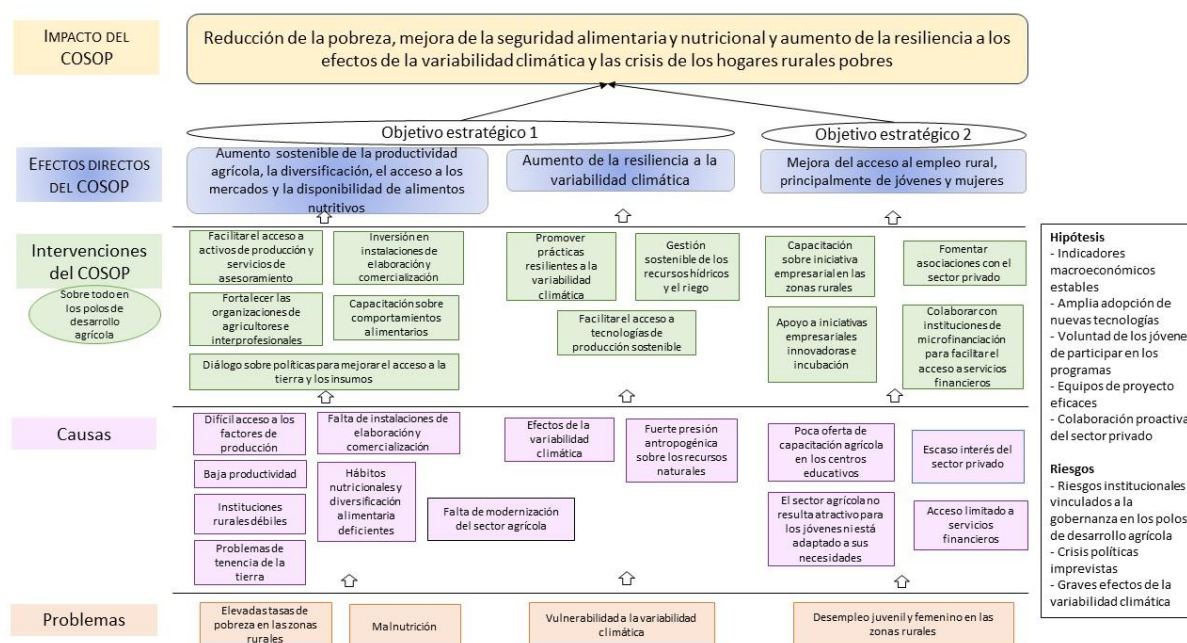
IMPACTO DEL COSOP

Reducción de la pobreza, mejora de la seguridad alimentaria y nutricional y aumento de la resiliencia a los efectos de la variabilidad climática y las crisis de los hogares rurales pobres

Objetivo estratégico 1

Objetivo estratégico 2

EFECTOS DIRECTOS DEL COSOP

Aumento sostenible de la productividad agrícola, la diversificación, el acceso a los mercados y la disponibilidad de alimentos nutritivos

Aumento de la resiliencia a la variabilidad climática

Mejora del acceso al empleo rural, principalmente de jóvenes y mujeres

Intervenciones del COSOP

Sobre todo en los polos de desarrollo agrícola

Facilitar el acceso a activos de producción y servicios de asesoramiento

Inversión en instalaciones de elaboración y comercialización

Fortalecer las organizaciones de agricultores e interprofesionales

Capacitación sobre comportamientos alimentarios

Diálogo sobre políticas para mejorar el acceso a la tierra y los insumos

Promover prácticas resilientes a la variabilidad climática

Gestión sostenible de los recursos hídricos y el riego

Facilitar el acceso a tecnologías de producción sostenible

Capacitación sobre iniciativa empresarial en las zonas rurales

Fomentar asociaciones con el sector privado

Apoyo a iniciativas empresariales innovadoras e incubación

Colaborar con instituciones de microfinanciación para facilitar el acceso a servicios financieros

Causas

Difícil acceso a los factores de producción

Falta de instalaciones de elaboración y comercialización

Baja productividad

Hábitos nutricionales y diversificación alimentaria deficientes

Instituciones rurales débiles

Falta de modernización del sector agrícola

Problemas de tenencia de la tierra

Efectos de la variabilidad climática

Fuerte presión antropogénica sobre los recursos naturales

Poca oferta de capacitación agrícola en los centros educativos

Escaso interés del sector privado

El sector agrícola no resulta atractivo para los jóvenes ni está adaptado a sus necesidades

Acceso limitado a servicios financieros

Problemas

Elevadas tasas de pobreza en las zonas rurales

Malnutrición

Vulnerabilidad a la variabilidad climática

Desempleo juvenil y femenino en las zonas rurales

Hipótesis
- Indicadores macroeconómicos estables
- Amplia adopción de nuevas tecnologías
- Voluntad de los jóvene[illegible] de participar en los programas
- Equipos de proyecto eficaces
- Colaboración proactiva del sector privado

Riesgos
- Riesgos institucionales vinculados a la gobernanza en los polos de desarrollo agrícola
- Crisis políticas imprevistas
- Graves efectos de la variabilidad climática